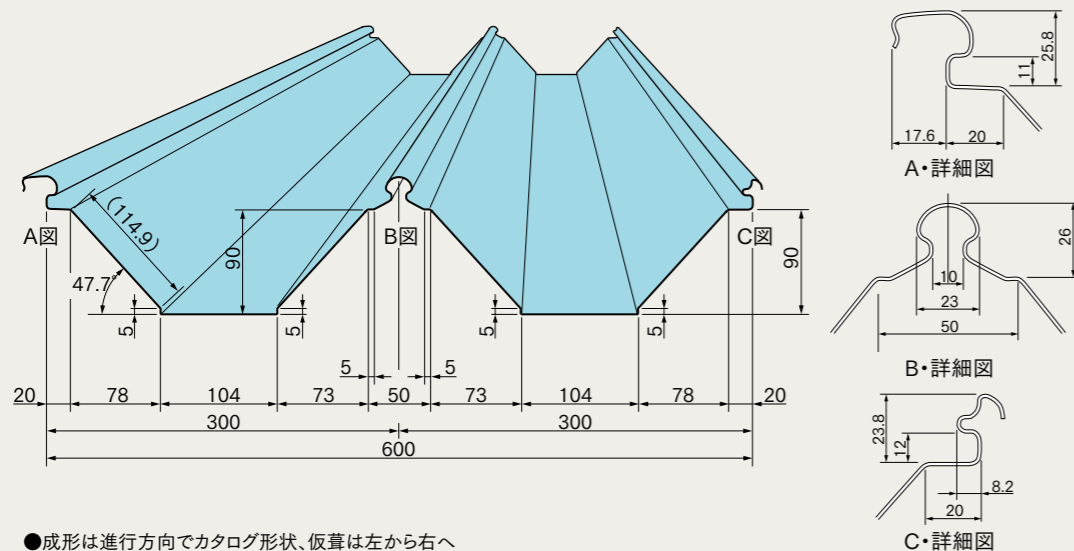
(114.9)
A図
47.7°
90
5
5
B図
5
5
C図
90
5
5
20
78
104
73
50
73
104
78
20
300
300
600

25.8
11
17.6
20
A・詳細図

26
10
23
50
B・詳細図

23.8
12
8.2
20
C・詳細図

●成形は進行方向でカタログ形状、仮葺は左から右へ